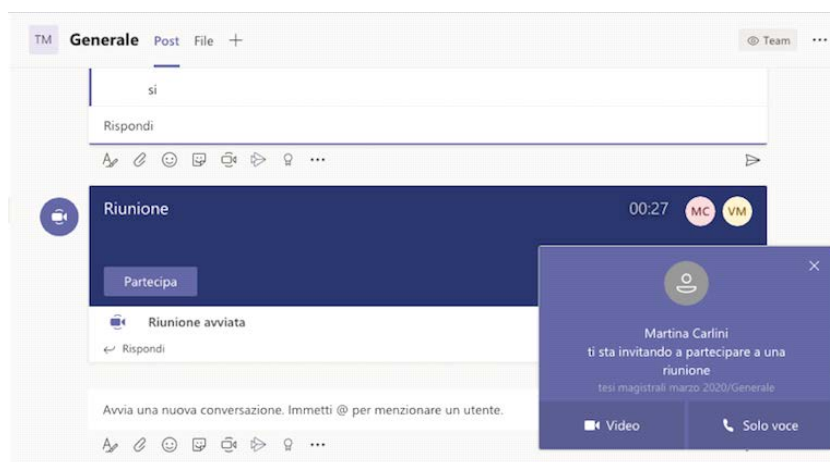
TM Generale Post File +

Team ···

si

Rispondi

···

Riunione

00:27

MC VM

Partecipa

Riunione avviata

Rispondi

Martina Carlini
ti sta invitando a partecipare a una riunione
tesi magistrali marzo 2020/Generale

Video

Solo voce

Avvia una nuova conversazione. Immetti @ per menzionare un utente.

···